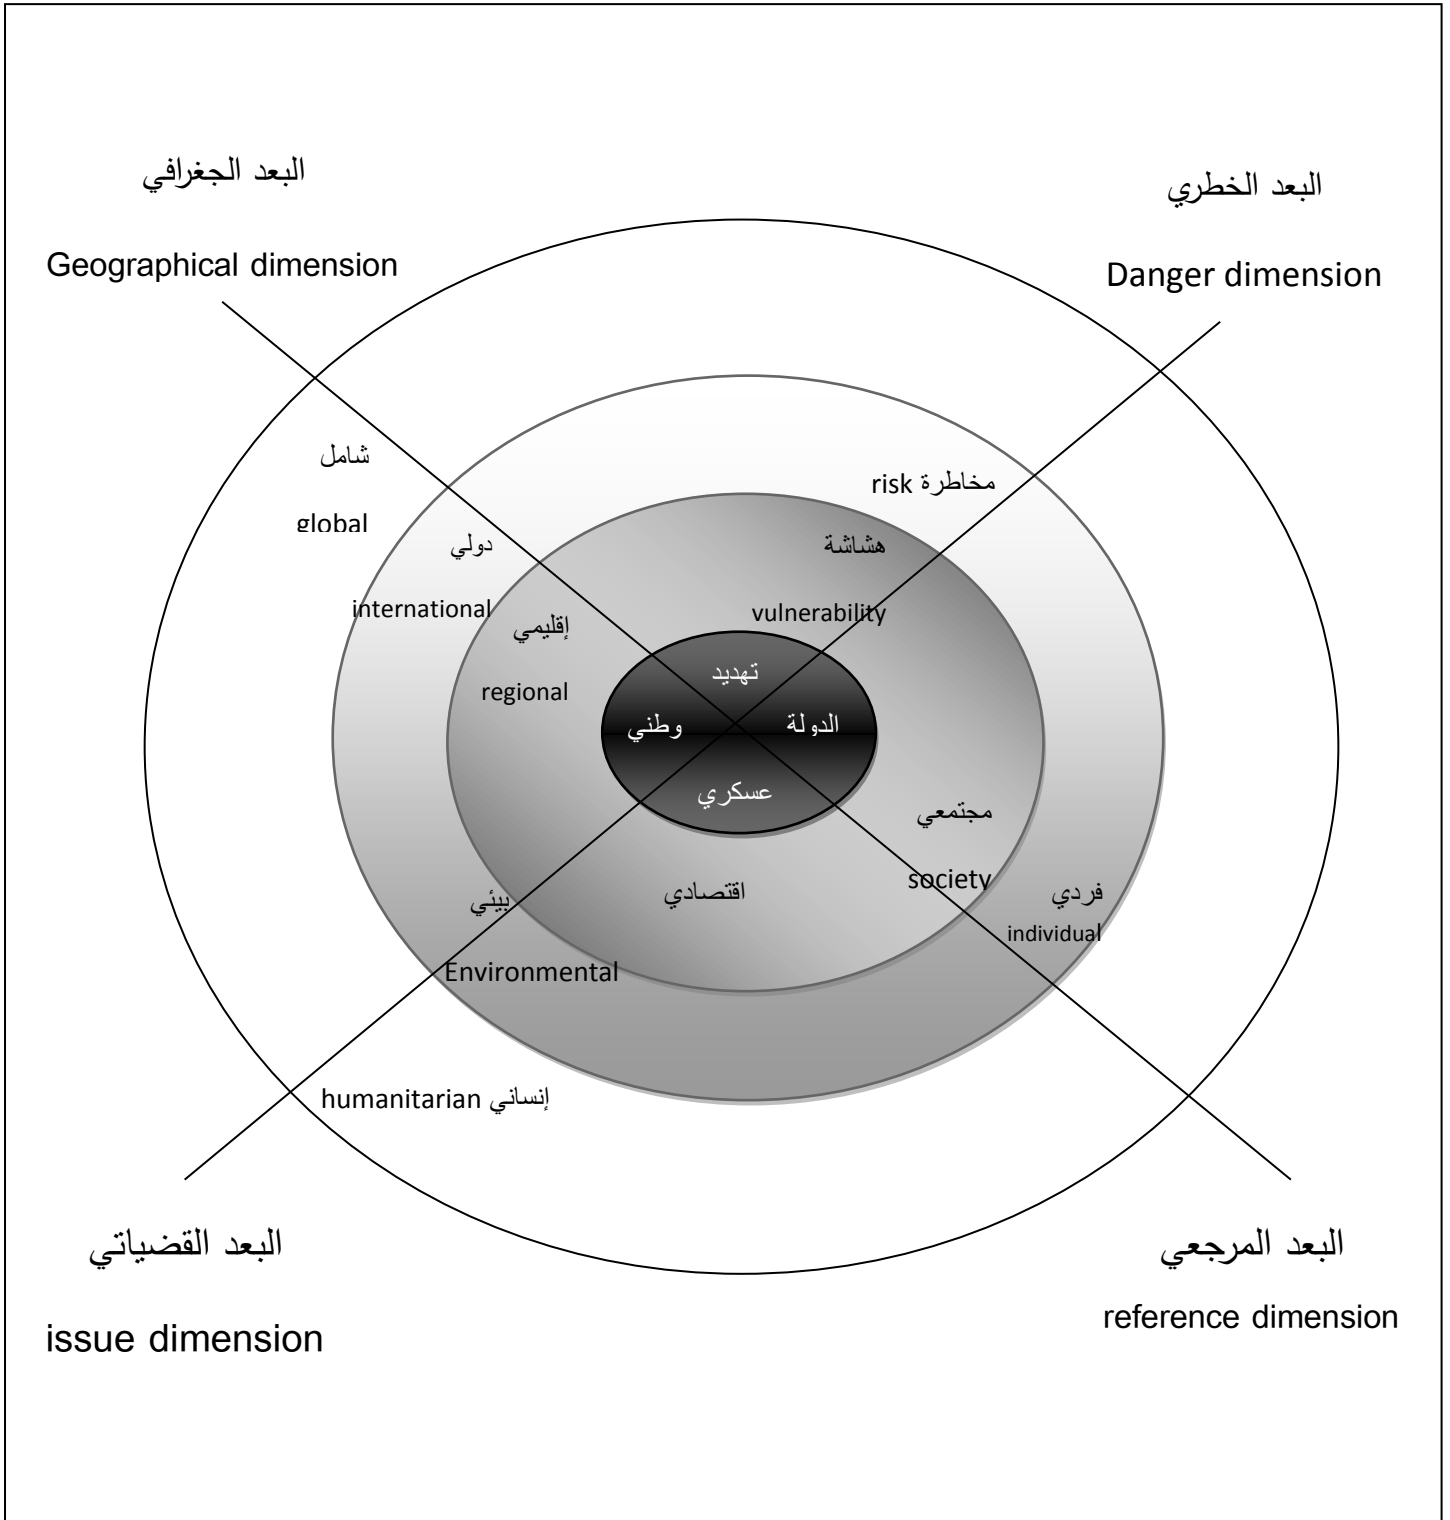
البعد الجغرافي

Geographical dimension

البعد الخطري

Danger dimension

شامل

global

دولي

international

إقليمي

regional

مخاطرة risk

هشاشة

vulnerability

تهديد

وطني

الدولة

عسكري

مجتمعي

society

فردي

individual

بيئي

Environmental

اقتصادي

إنساني humanitarian

البعد القضياتي

issue dimension

البعد المرجعي

reference dimension